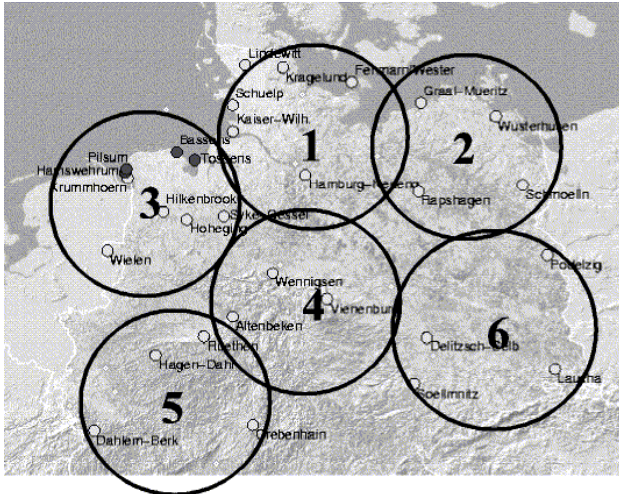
Lindewitt
Kragelund
Fehmarn-Wester
Schuelp
Graal-Mueritz
Kaiser-Wilh.
1
Wusterhusen
2
Bassens
Pilsum
Tossens
Hamswehrum
Krummhoern
Hamburg-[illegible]
Rapshagen
Schmoelln
3
Hilkenbrook
Hoheging
Syke-Gessel
Wielen
Wennigsen
Podelzig
4
Vienenburg
Altenbeken
Ruethen
6
Delitzsch-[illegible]
Hagen-Dahl
Lauchla
Soellmnitz
5
Dahlem-Berk
Grebenhain